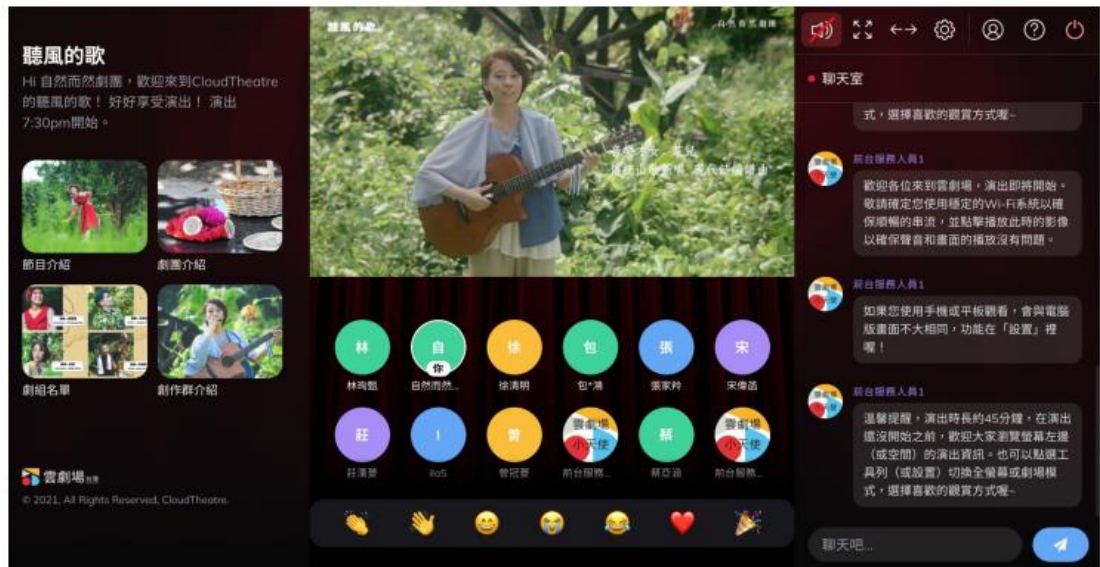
聽風的歌

Hi 自然而然劇團，歡迎來到CloudTheatre的聽風的歌！ 好好享受演出！ 演出7:30pm開始。

節目介紹

劇團介紹

劇組名單

創作群介紹

雲劇場

© 2021, All Rights Reserved, CloudTheatre.

聽風的歌

自然而然劇團

林

林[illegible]

自

你

自然而然...

徐

徐清明

包

包*溝

張

張家羚

宋

宋偉涵

莊

莊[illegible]

I

IIaS

曾

曾冠霆

雲劇場 小天使

前台服務...

蔡

蔡亞涵

雲劇場 小天使

前台服務...

聊天室

式，選擇喜歡的觀賞方式喔~

前台服務人員1

歡迎各位來到雲劇場，演出即將開始。敬請確定您使用穩定的Wi-Fi系統以確保順暢的串流，並點擊播放此時的影像以確保聲音和畫面的播放沒有問題。

前台服務人員1

如果您使用手機或平板觀看，會與電腦版畫面不太相同，功能在「設置」裡喔！

前台服務人員1

溫馨提醒，演出時長約45分鐘，在演出還沒開始之前，歡迎大家瀏覽螢幕左邊（或空間）的演出資訊。也可以點選工具列（或設置）切換全螢幕或劇場模式，選擇喜歡的觀賞方式喔~

聊天吧...